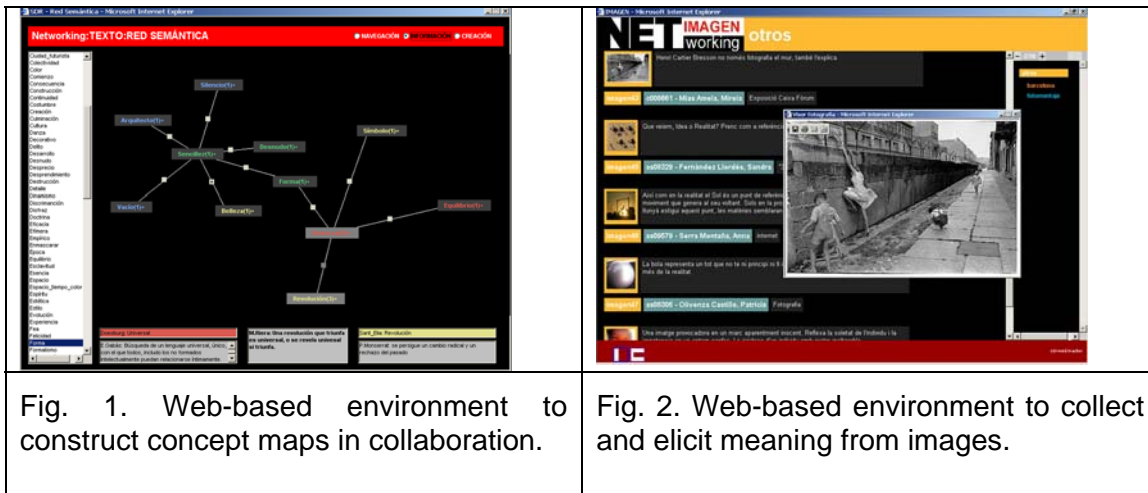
SDR - Red Semántica - Microsoft Internet Explorer

Networking:TEXTO:RED SEMÁNTICA

NAVEGACIÓN INFORMACIÓN CREACIÓN

Ciudad_futurista
Colectividad
Color
Comienzo
Consecuencia
Construcción
Continuidad
Costumbre
Creación
Culminación
Cultura
Danza
Decorativo
Delito
Desarrollo
Desnudo
Desprecio
Desprendimiento
Destrucción
Detalle
Dinamismo
Discriminación
Diseño
Diversidad
Doctrina
Eficacia
Efímero
Empírico
Enmascarar
Época
Equilibrio
Esbeltez
Esencia
Espacio
Espacio_tiempo_color
Espíritu
Estética
Estilo
Evolución
Experiencia
Fea
Felicidad
Forma
Fenómeno

Silencio(1)
Arquitecto(1)
Sencillez(1)
Desnudo(1)
Símbolo(1)
Forma(1)
Vacío(1)
Belleza(1)
Equilibrio(1)
Revolución(1)

Doesburg: Universal
Mihlera: Una revolución que triunfa es universal, o se revela universal si triunfa.
Sant_Elia: Revolución

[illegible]

IMAGES - Microsoft Internet Explorer

NET IMAGEN working otros

Henri Cartier Bresson no només fotografia el mur, també l'explica.

imagen43 | c008661 - Mias Amela, Mireia | Exposició Caixa Fòrum

Que veiem, Idea o Realitat? Prenc com a referència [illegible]

imagen42 | aa08228 - Fernández Lloréns, Sandra

Així com en la realitat el Sol és un punt de referència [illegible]

imagen40 | aa09579 - Serra Montaña, Anna | Internet

La bola representa un tot que no te ni principi ni fi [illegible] més de la realitat.

imagen37 | aa08306 - Olivenza Castilla, Patricia | Fotografia

Una imatge provocadora en un marc aparentment inocent. Reflexa la soletat de l'individu i la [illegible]

Visor fotografía - Microsoft Internet Explorer

otros
barcelona
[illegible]

Fig. 1. Web-based environment to construct concept maps in collaboration.

Fig. 2. Web-based environment to collect and elicit meaning from images.